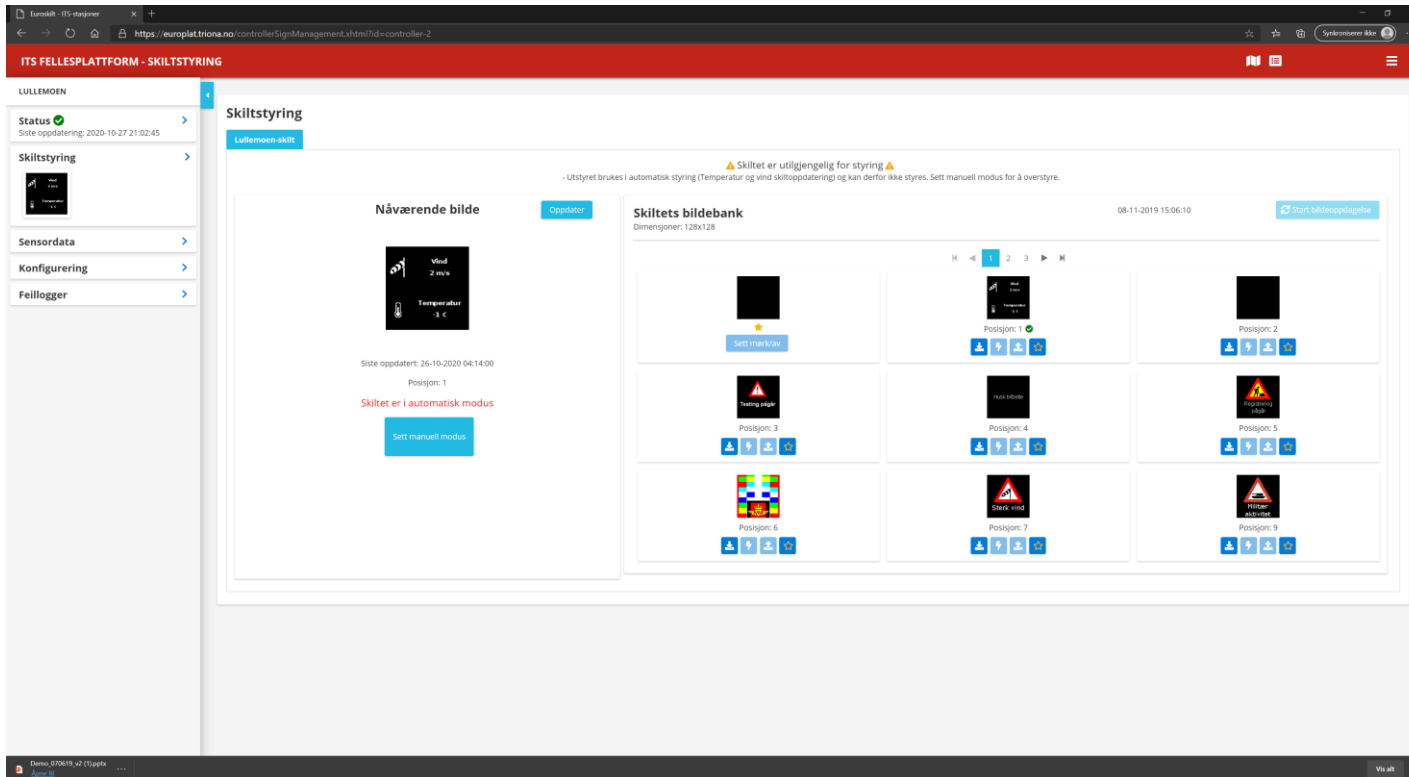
Euroskilt - ITS-stasjoner

https://europlat.triona.no/controllerSignManagement.xhtml?id=controller-2

Synkroniserer ikke

ITS FELLESPLATTFORM - SKILTSTYRING

LULLEMOEN

Status
Siste oppdatering: 2020-10-27 21:02:45

Skiltstyring

Vind
2 m/s
Temperatur
-1 c

Sensordata

Konfigurering

Feillogger

Skiltstyring

Lullemoen-skilt

Skiltet er utilgjengelig for styring
- Utstyret brukes i automatisk styring (Temperatur og vind skiltoppdatering) og kan derfor ikke styres. Sett manuell modus for å overstyre.

Nåværende bilde

Oppdater

Vind
2 m/s
Temperatur
-1 c

Siste oppdatert: 26-10-2020 04:14:00

Posisjon: 1

Skiltet er i automatisk modus

Sett manuell modus

Skiltets bildebank
Dimensjoner: 128x128

08-11-2019 15:06:10

Start bildeoppdagelse

1 2 3

Sett mørk/av

Vind
2 m/s
Temperatur
-1 c

Posisjon: 1

Posisjon: 2

Testing pågår

Posisjon: 3

Husk bilbelte

Posisjon: 4

Registrering pågår

Posisjon: 5

Posisjon: 6

Sterk vind

Posisjon: 7

Militær aktivitet

Posisjon: 9

Demo_070619_v2 (1).pptx
Åpne fil

Vis alt